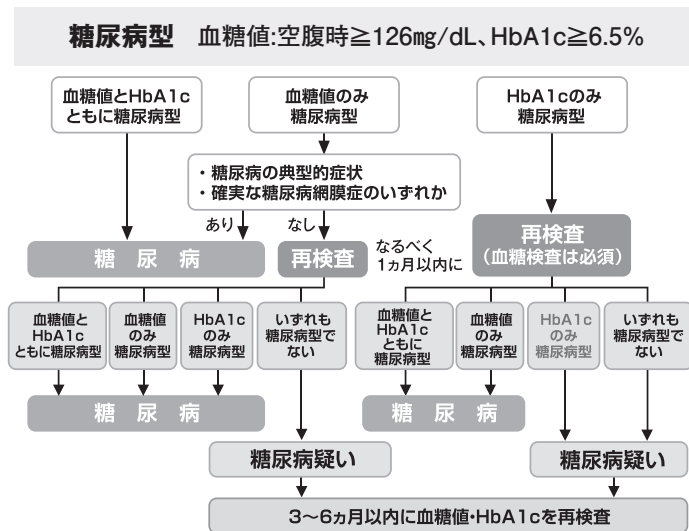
糖尿病型　血糖値:空腹時≧126mg/dL、HbA1c≧6.5%

血糖値とHbA1c ともに糖尿病型

血糖値のみ 糖尿病型

HbA1cのみ 糖尿病型

・糖尿病の典型的症状
・確実な糖尿病網膜症のいずれか

あり

なし

糖　尿　病

再検査

なるべく 1ヵ月以内に

再検査 (血糖検査は必須)

血糖値と HbA1c ともに糖尿病型

血糖値 のみ 糖尿病型

HbA1c のみ 糖尿病型

いずれも 糖尿病型で ない

血糖値と HbA1c ともに 糖尿病型

血糖値 のみ 糖尿病型

HbA1c のみ 糖尿病型

いずれも 糖尿病型で ない

糖　尿　病

糖　尿　病

糖尿病疑い

糖尿病疑い

3～6ヵ月以内に血糖値・HbA1cを再検査